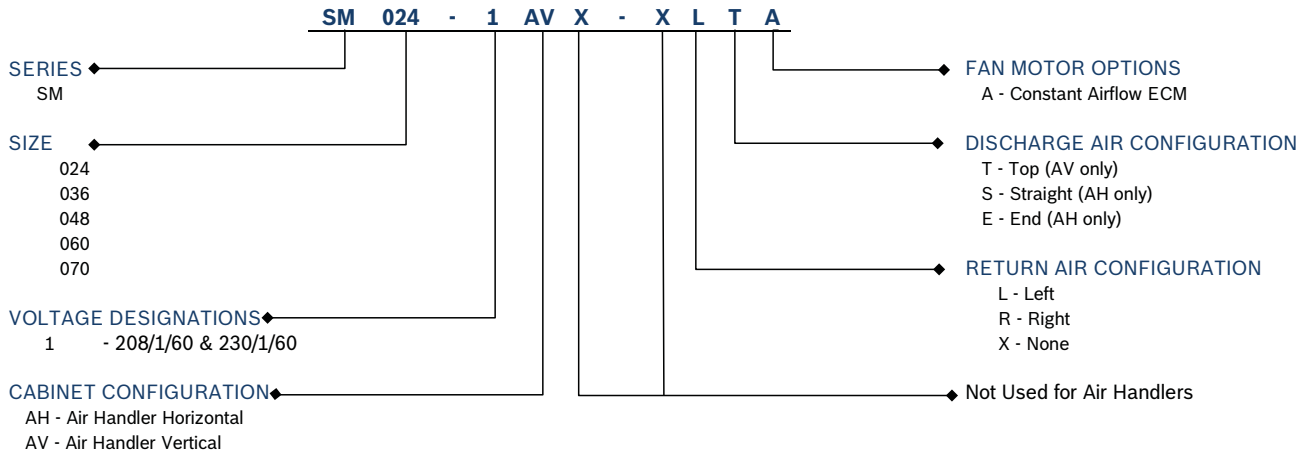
SM 024 - 1 AV X - X L T A

SERIES
SM

SIZE
024
036
048
060
070

VOLTAGE DESIGNATIONS
1 - 208/1/60 & 230/1/60

CABINET CONFIGURATION
AH - Air Handler Horizontal
AV - Air Handler Vertical

FAN MOTOR OPTIONS
A - Constant Airflow ECM

DISCHARGE AIR CONFIGURATION
T - Top (AV only)
S - Straight (AH only)
E - End (AH only)

RETURN AIR CONFIGURATION
L - Left
R - Right
X - None

Not Used for Air Handlers